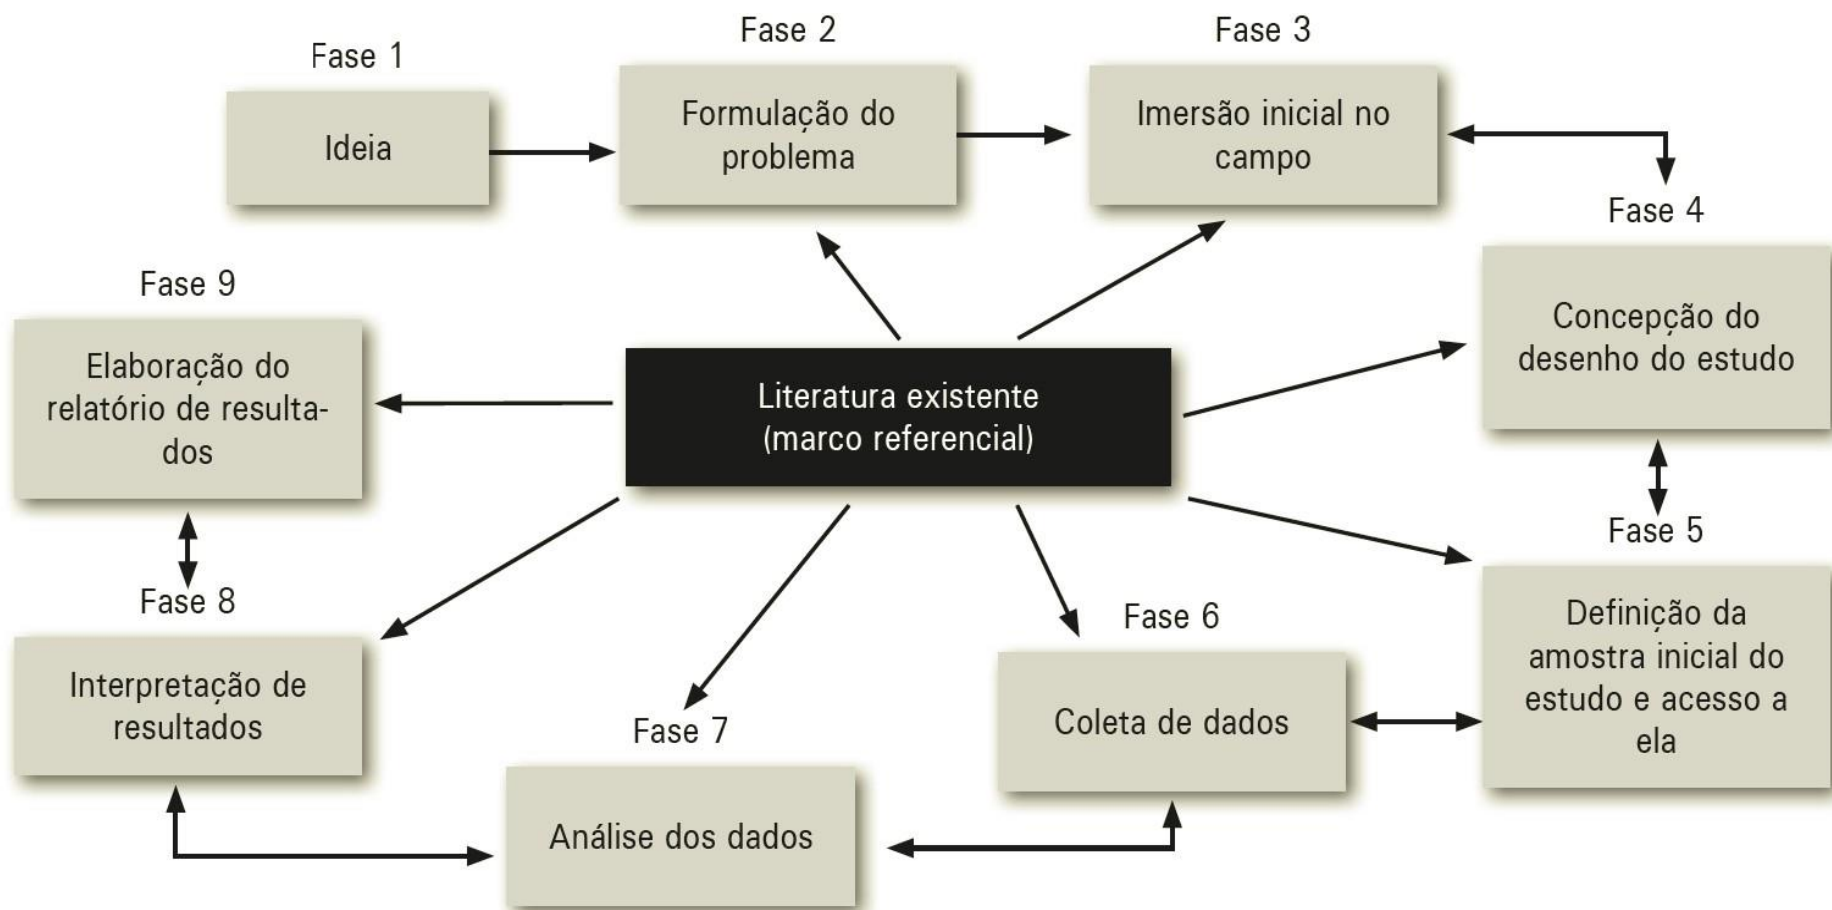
Fase 1
Ideia

Fase 2
Formulação do problema

Fase 3
Imersão inicial no campo

Fase 4
Concepção do desenho do estudo

Fase 5
Definição da amostra inicial do estudo e acesso a ela

Fase 6
Coleta de dados

Fase 7
Análise dos dados

Fase 8
Interpretação de resultados

Fase 9
Elaboração do relatório de resultados

Literatura existente (marco referencial)